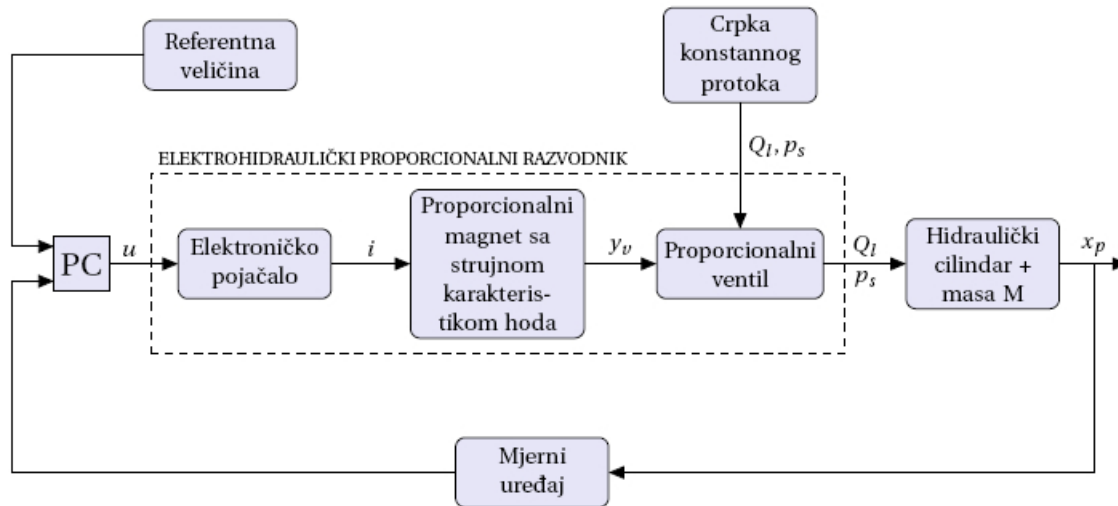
Referentna veličina

Crpka konstannog protoka

$Q_l, p_s$

ELEKTROHIDRAULIČKI PROPORCIONALNI RAZVODNIK

PC

$u$

Elektroničko pojačalo

$i$

Proporcionalni magnet sa strujnom karakteristikom hoda

$y_v$

Proporcionalni ventil

$Q_l$

$p_s$

Hidraulički cilindar + masa M

$x_p$

Mjerni uređaj